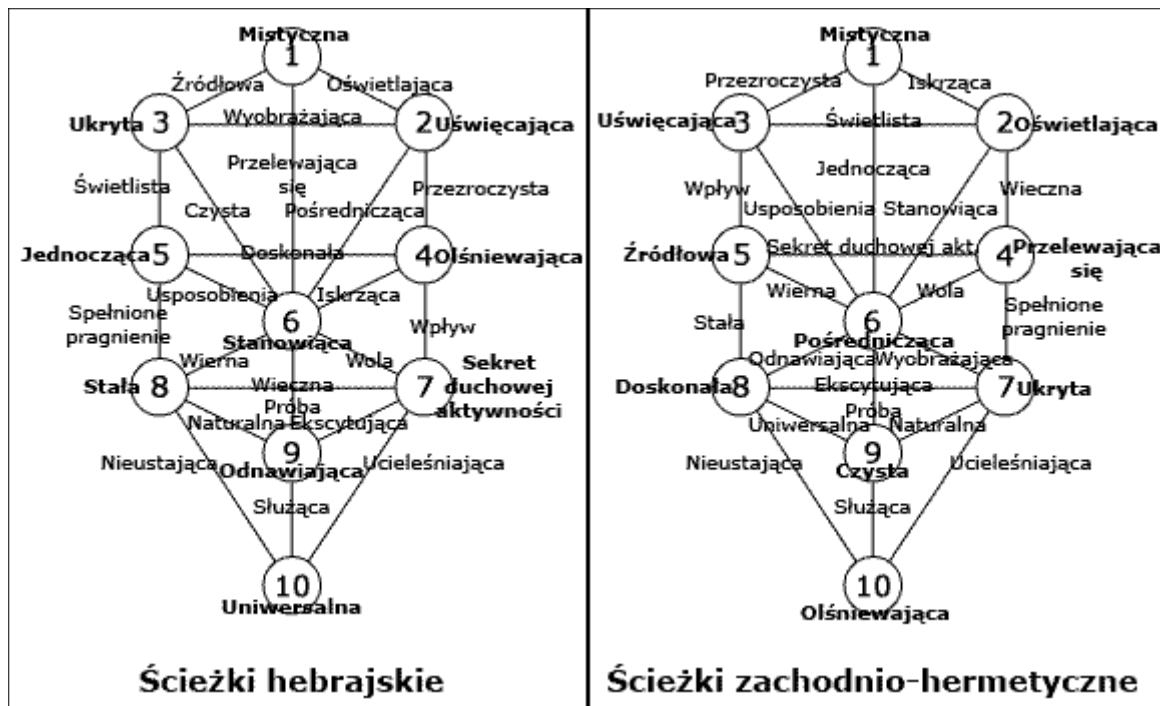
Mistyczna
1
Źródłowa
Oświetlająca
Ukryta 3
Wyobrażająca
2 Uświęcająca
Przelewająca się
Świetlista
Przezroczysta
Czysta
Pośrednicząca
Jednocząca 5
Doskonała
4 Olśniewająca
Usposobienia
Iskrząca
Spełnione pragnienie
6
Wpływ
Stanowiąca
Wierna
Wola
Sekret duchowej aktywności
Stała 8
Wieczna
7
Próba
Naturalna
Ekscytująca
9
Nieustająca
Odnawiająca
Ucieleśniająca
Służąca
10
Uniwersalna

Ścieżki hebrajskie

Mistyczna
1
Przezroczysta
Iskrząca
Uświęcająca 3
Świetlista
2 Oświetlająca
Jednocząca
Wpływ
Wieczna
Usposobienia
Stanowiąca
Źródłowa 5
Sekret duchowej akt.
4 Przelewająca się
Wierna
Wola
Spełnione pragnienie
Stała
6
Pośrednicząca
Odnawiająca
Wyobrażająca
Doskonała 8
Ekscytująca
7 Ukryta
Próba
Uniwersalna
Naturalna
9
Nieustająca
Czysta
Ucieleśniająca
Służąca
10
Olśniewająca

Ścieżki zachodnio-hermetyczne